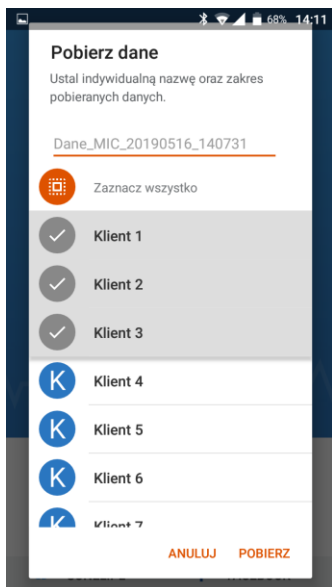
68% 14:11

Pobierz dane

Ustal indywidualną nazwę oraz zakres pobieranych danych.

Dane_MIC_20190516_140731

Zaznacz wszystko

Klient 1

Klient 2

Klient 3

K Klient 4

K Klient 5

K Klient 6

Klient 7

ANULUJ POBIERZ